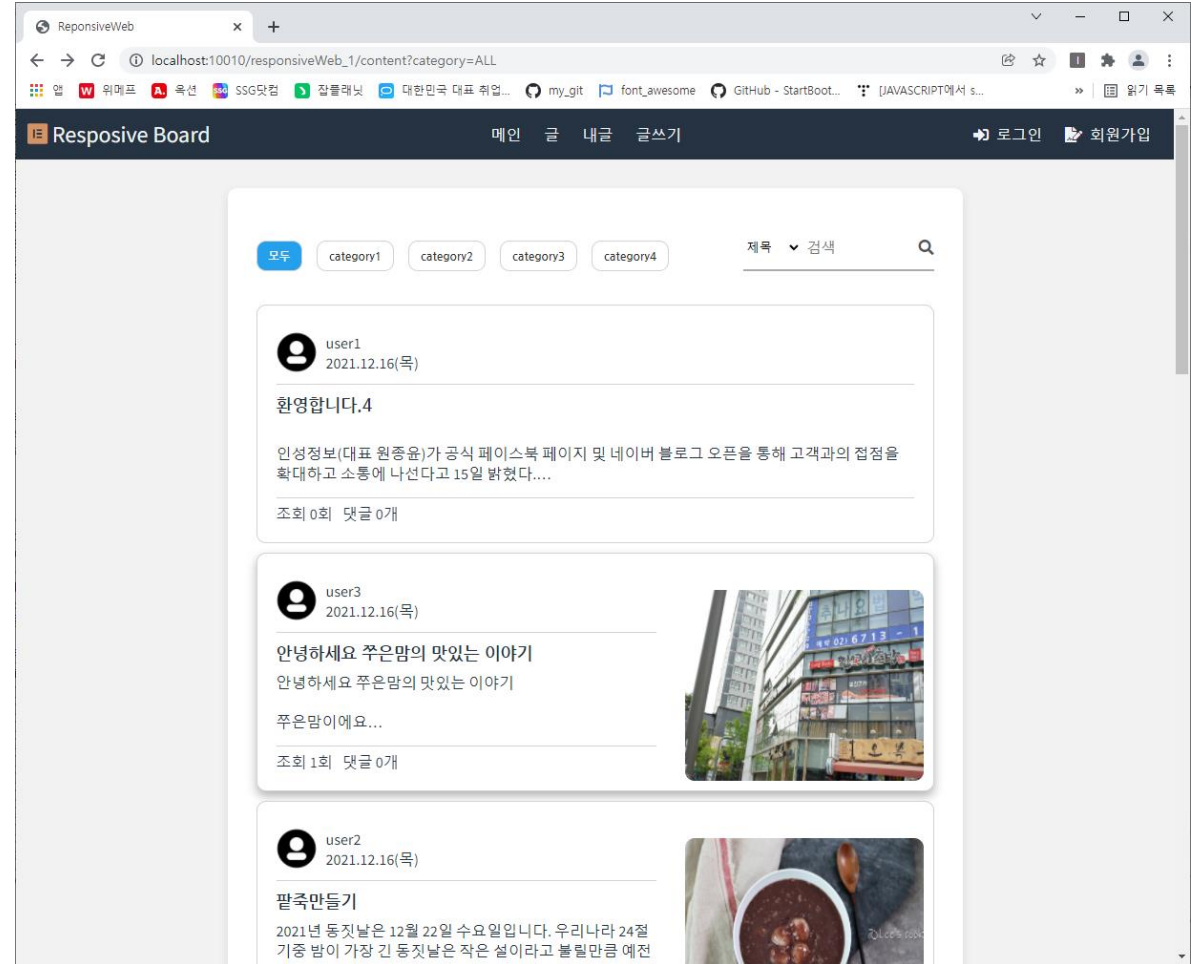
ReponsiveWeb

localhost:10010/responsiveWeb_1/content?category=ALL

앱 위메프 옥션 SSG닷컴 잡플래닛 대한민국 대표 취업... my_git font_awesome GitHub - StartBoot... [JAVASCRIPT에서 s... 읽기 목록

Resposive Board

메인 글 내글 글쓰기

로그인 회원가입

모두 category1 category2 category3 category4

제목 검색

user1
2021.12.16(목)

환영합니다.4

인성정보(대표 원종윤)가 공식 페이스북 페이지 및 네이버 블로그 오픈을 통해 고객과의 접점을 확대하고 소통에 나선다고 15일 밝혔다....

조회 0회 댓글 0개

user3
2021.12.16(목)

안녕하세요 쭈은맘의 맛있는 이야기

안녕하세요 쭈은맘의 맛있는 이야기

쭈은맘이에요...

조회 1회 댓글 0개

user2
2021.12.16(목)

팥죽만들기

2021년 동짓날은 12월 22일 수요일입니다. 우리나라 24절기중 밤이 가장 긴 동짓날은 작은 설이라고 불릴만큼 예전